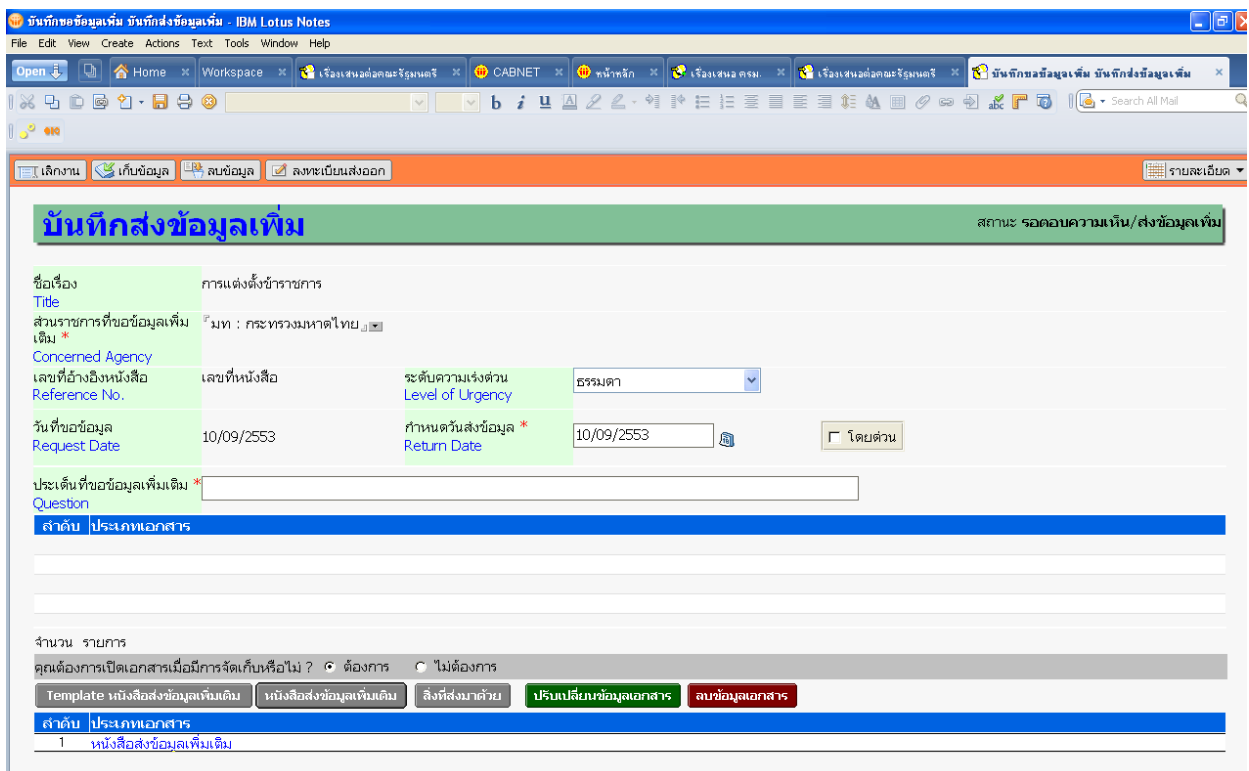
บันทึกขอข้อมูลเพิ่ม บันทึกส่งข้อมูลเพิ่ม - IBM Lotus Notes

File Edit View Create Actions Text Tools Window Help

Open | Home | Workspace | เรื่องเสนอต่อคณะรัฐมนตรี | CABNET | หน้าหลัก | เรื่องเสนอ ครม. | เรื่องเสนอต่อคณะรัฐมนตรี | บันทึกขอข้อมูลเพิ่ม บันทึกส่งข้อมูลเพิ่ม

Search All Mail

เลิกงาน | เก็บข้อมูล | ลบข้อมูล | ลงทะเบียนส่งออก | รายละเอียด

บันทึกส่งข้อมูลเพิ่ม

สถานะ รอคอบความเห็น/ส่งข้อมูลเพิ่ม

ชื่อเรื่อง
Title
การแต่งตั้งข้าราชการ

ส่วนราชการที่ขอข้อมูลเพิ่มเติม *
Concerned Agency
มท : กระทรวงมหาดไทย

เลขที่อ้างอิงหนังสือ
Reference No.
เลขที่หนังสือ

ระดับความเร่งด่วน
Level of Urgency
ธรรมดา

วันที่ขอข้อมูล
Request Date
10/09/2553

กำหนดวันส่งข้อมูล *
Return Date
10/09/2553

โดยด่วน

ประเด็นที่ขอข้อมูลเพิ่มเติม *
Question

| ลำดับ | ประเภทเอกสาร |
|---|---|

จำนวน รายการ

คุณต้องการเปิดเอกสารเมื่อมีการจัดเก็บหรือไม่ ? ต้องการ ไม่ต้องการ

Template หนังสือส่งข้อมูลเพิ่มเติม | หนังสือส่งข้อมูลเพิ่มเติม | สิ่งที่ส่งมาด้วย | ปรับเปลี่ยนข้อมูลเอกสาร | ลบข้อมูลเอกสาร

| ลำดับ | ประเภทเอกสาร |
|---|---|
| 1 | หนังสือส่งข้อมูลเพิ่มเติม |